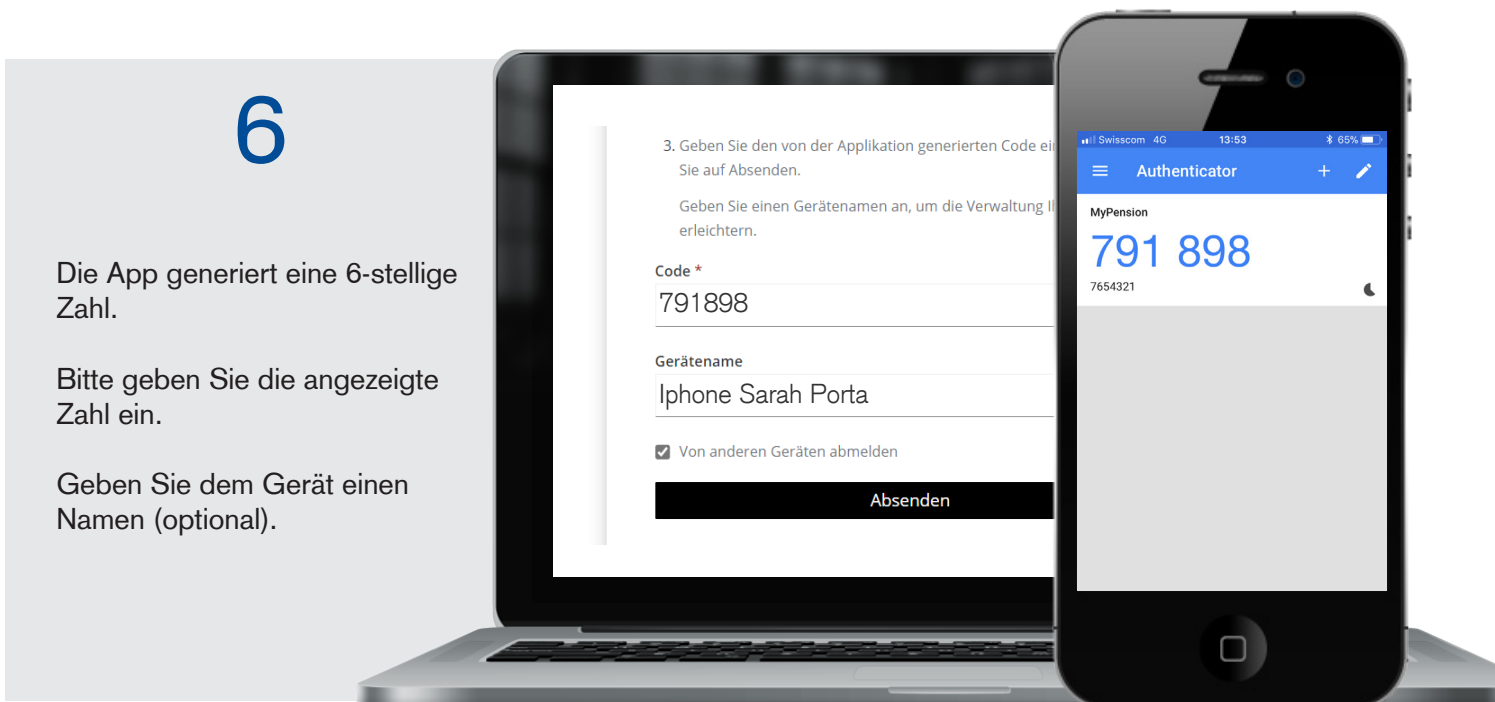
6

Die App generiert eine 6-stellige Zahl.

Bitte geben Sie die angezeigte Zahl ein.

Geben Sie dem Gerät einen Namen (optional).

3. Geben Sie den von der Applikation generierten Code ei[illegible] Sie auf Absenden.

Geben Sie einen Gerätenamen an, um die Verwaltung I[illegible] erleichtern.

Code *

791898

Gerätename

Iphone Sarah Porta

Von anderen Geräten abmelden

Absenden

Swisscom 4G 13:53 65%

Authenticator

MyPension

791 898

7654321